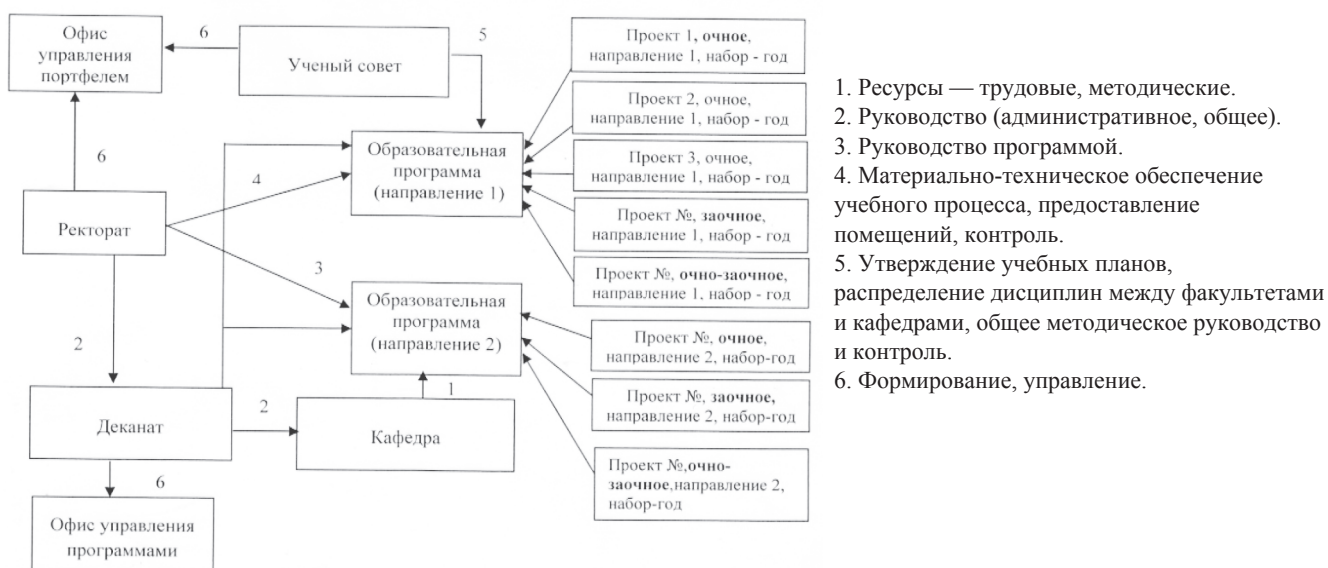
Офис управления портфелем

6

Ученый совет

5

Проект 1, очное, направление 1, набор - год

Проект 2, очное, направление 1, набор - год

Проект 3, очное, направление 1, набор - год

Проект №, заочное, направление 1, набор - год

Проект №, очно-заочное, направление 1, набор - год

6

Образовательная программа (направление 1)

4

Ректорат

3

Образовательная программа (направление 2)

Проект №, очное, направление 2, набор-год

Проект №, заочное, направление 2, набор-год

Проект №,очно-заочное,направление 2, набор-год

2

1

Деканат

2

Кафедра

6

Офис управления программами

1. Ресурсы — трудовые, методические.
2. Руководство (административное, общее).
3. Руководство программой.
4. Материально-техническое обеспечение учебного процесса, предоставление помещений, контроль.
5. Утверждение учебных планов, распределение дисциплин между факультетами и кафедрами, общее методическое руководство и контроль.
6. Формирование, управление.